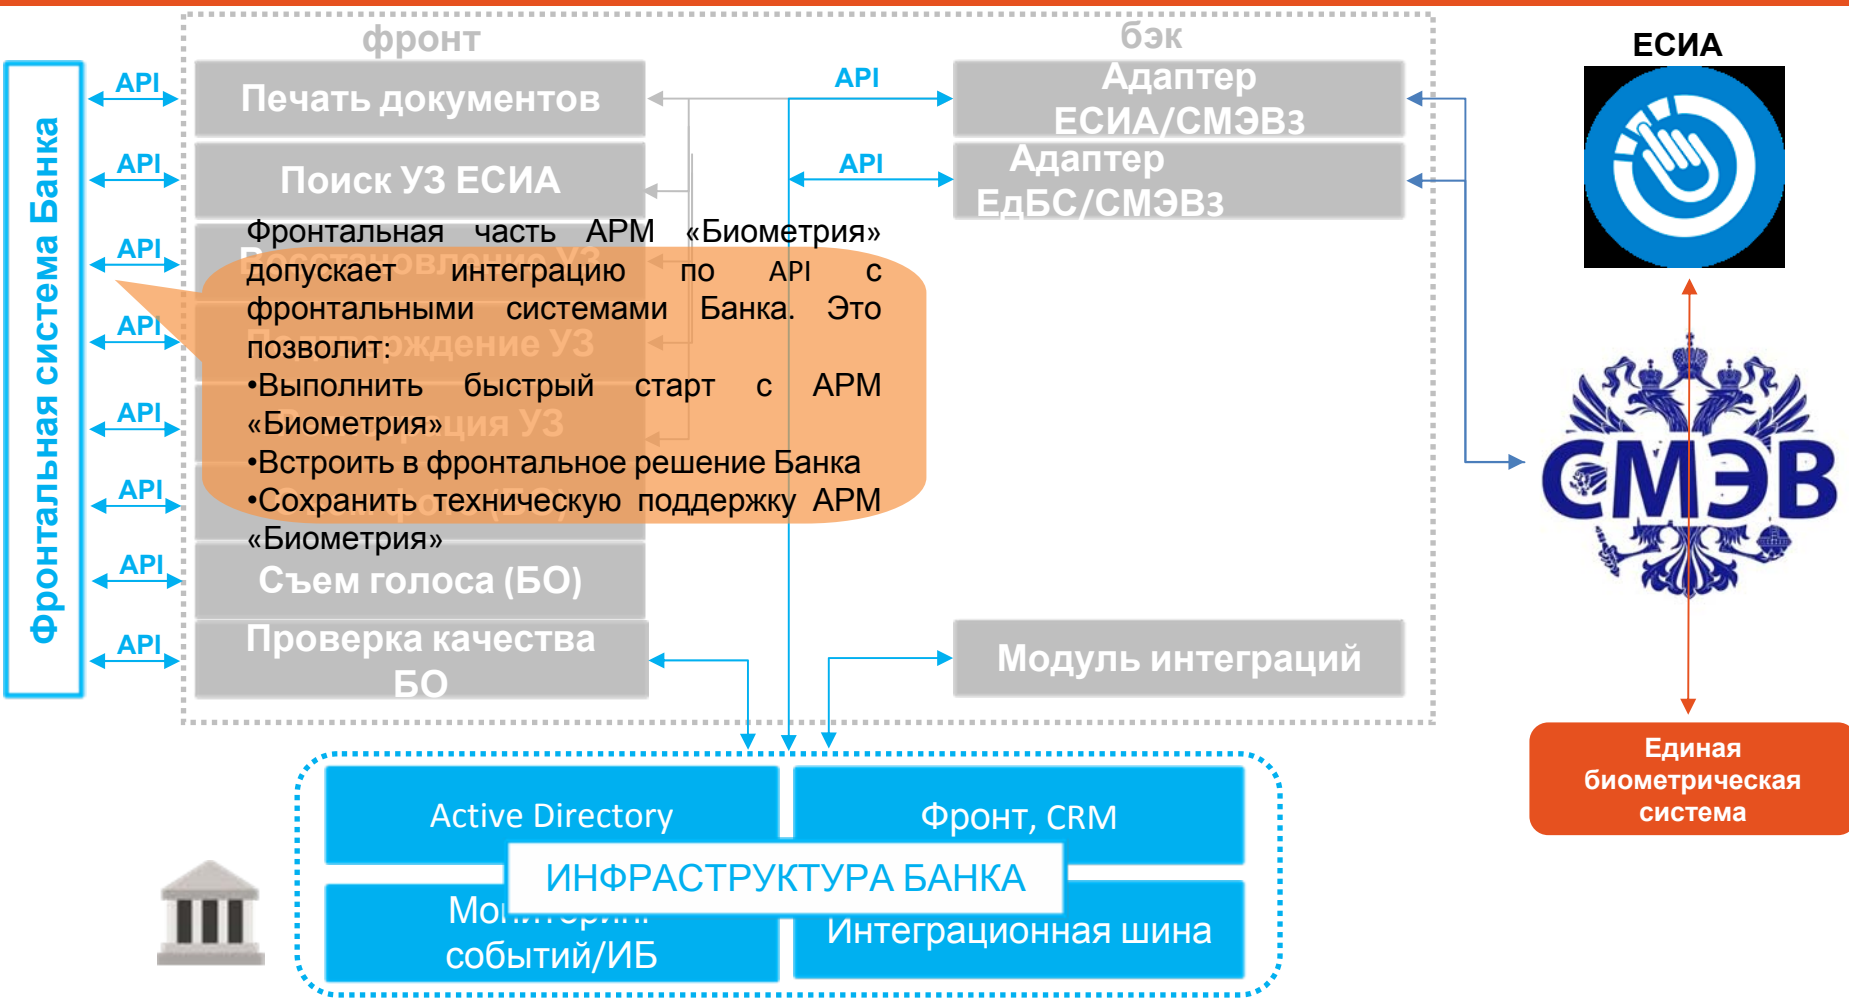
Фронтальная система Банка

API
API
API
API
API
API
API
API

фронт

Печать документов

Поиск УЗ ЕСИА

Фронтальная часть АРМ «Биометрия» допускает интеграцию по API с фронтальными системами Банка. Это позволит:
•Выполнить быстрый старт с АРМ «Биометрия»
•Встроить в фронтальное решение Банка
•Сохранить техническую поддержку АРМ «Биометрия»

Съем голоса (БО)

Проверка качества БО

бэк

API
Адаптер ЕСИА/СМЭВ3

API
Адаптер ЕдБС/СМЭВ3

Модуль интеграций

ЕСИА

СМЭВ

Единая биометрическая система

Active Directory

Фронт, CRM

ИНФРАСТРУКТУРА БАНКА

Мо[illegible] событий/ИБ

Интеграционная шина